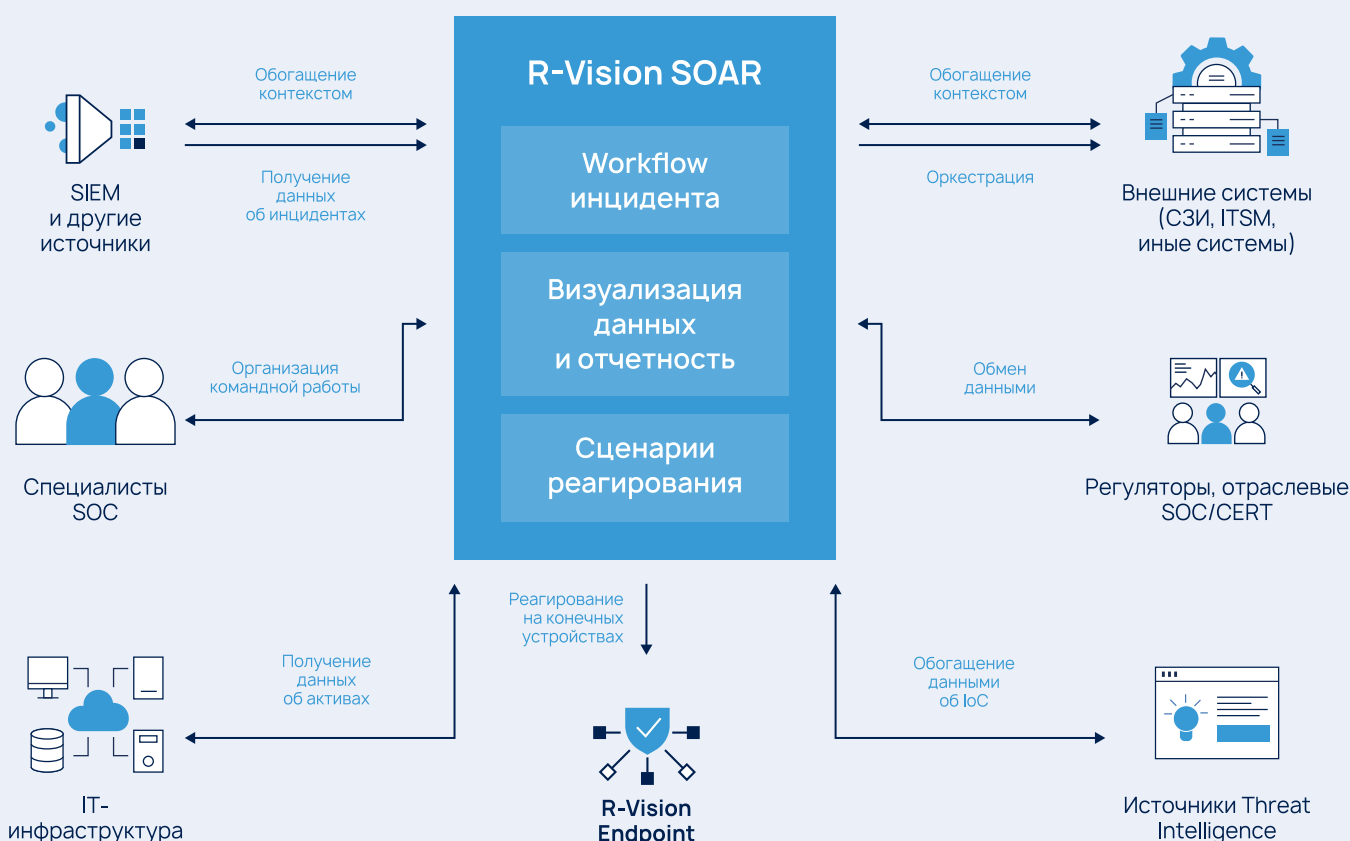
R-Vision SOAR

Workflow инцидента

Визуализация данных и отчетность

Сценарии реагирования

Обогащение контекстом

Получение данных об инцидентах

SIEM и другие источники

Обогащение контекстом

Оркестрация

Внешние системы (СЗИ, ITSM, иные системы)

Организация командной работы

Специалисты SOC

Обмен данными

Регуляторы, отраслевые SOC/CERT

Получение данных об активах

IT-инфраструктура

Реагирование на конечных устройствах

R-Vision Endpoint

Обогащение данными об IoC

Источники Threat Intelligence